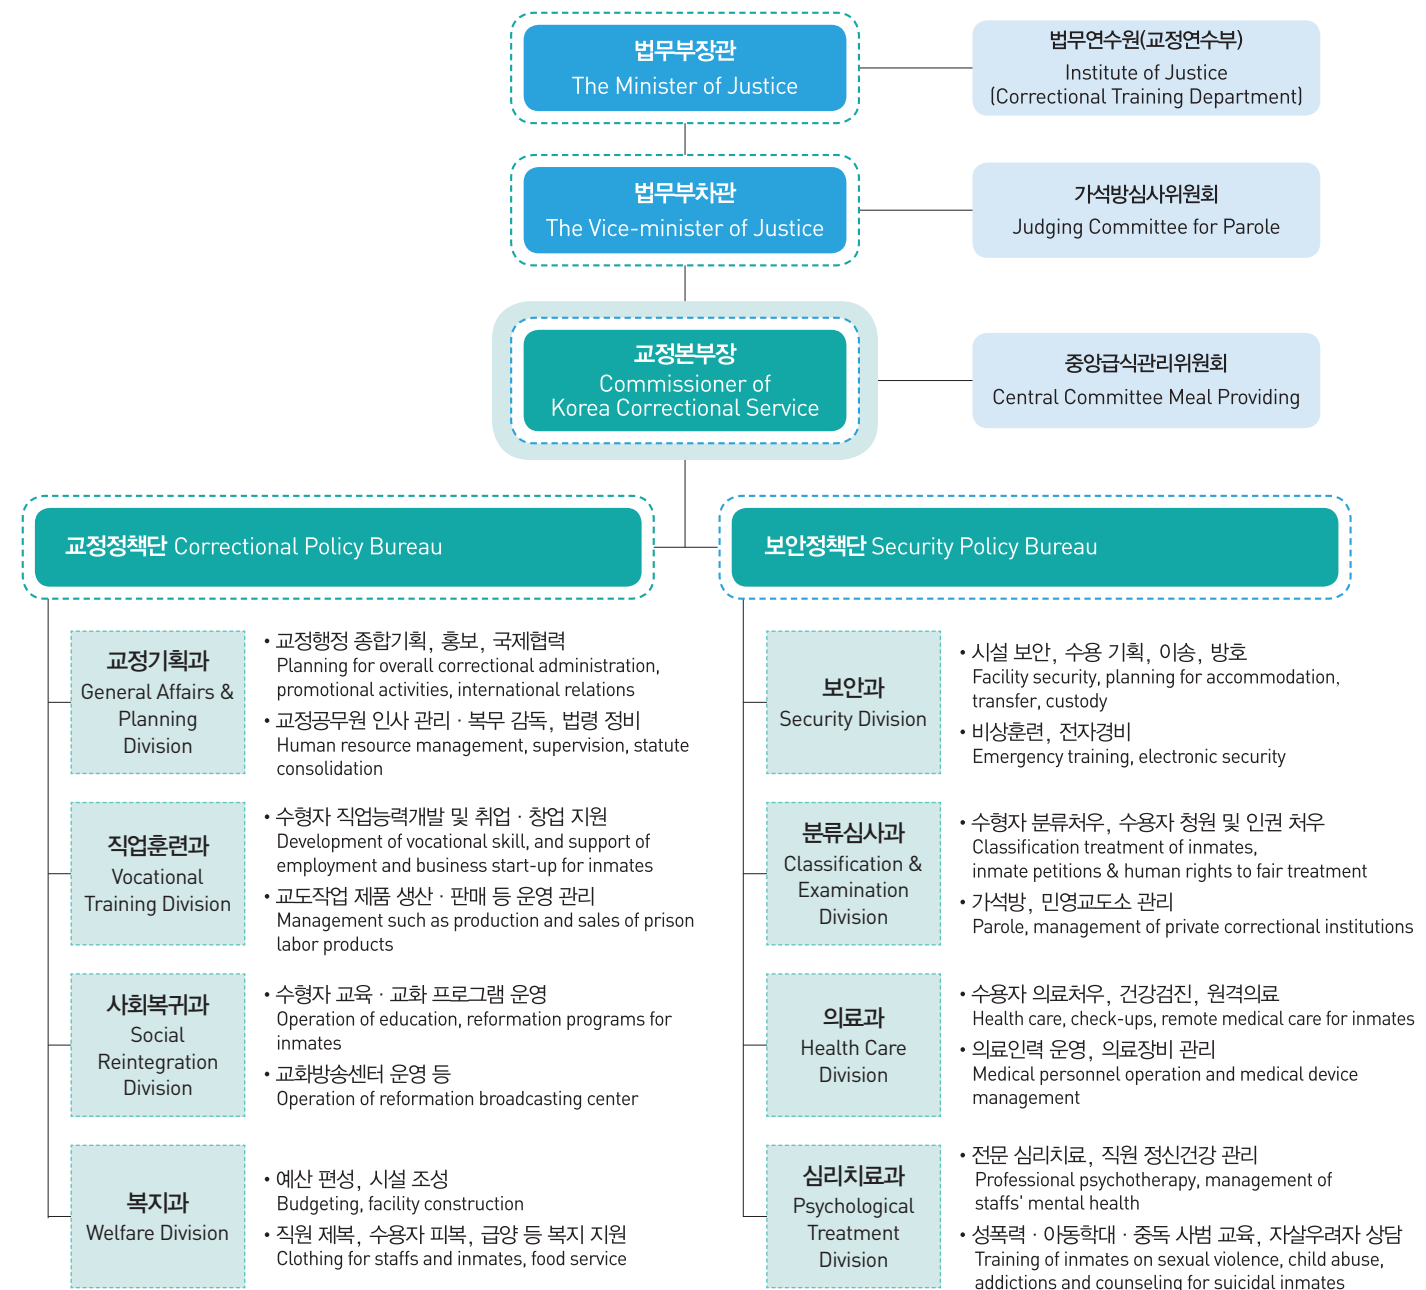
법무부장관
The Minister of Justice

법무연수원(교정연수부)
Institute of Justice
(Correctional Training Department)

법무부차관
The Vice-minister of Justice

가석방심사위원회
Judging Committee for Parole

교정본부장
Commissioner of
Korea Correctional Service

중앙급식관리위원회
Central Committee Meal Providing

교정정책단 Correctional Policy Bureau

교정기획과
General Affairs & Planning Division

• 교정행정 종합기획, 홍보, 국제협력
Planning for overall correctional administration, promotional activities, international relations
• 교정공무원 인사 관리 · 복무 감독, 법령 정비
Human resource management, supervision, statute consolidation

직업훈련과
Vocational Training Division

• 수형자 직업능력개발 및 취업 · 창업 지원
Development of vocational skill, and support of employment and business start-up for inmates
• 교도작업 제품 생산 · 판매 등 운영 관리
Management such as production and sales of prison labor products

사회복귀과
Social Reintegration Division

• 수형자 교육 · 교화 프로그램 운영
Operation of education, reformation programs for inmates
• 교화방송센터 운영 등
Operation of reformation broadcasting center

복지과
Welfare Division

• 예산 편성, 시설 조성
Budgeting, facility construction
• 직원 제복, 수용자 피복, 급양 등 복지 지원
Clothing for staffs and inmates, food service

보안정책단 Security Policy Bureau

보안과
Security Division

• 시설 보안, 수용 기획, 이송, 방호
Facility security, planning for accommodation, transfer, custody
• 비상훈련, 전자경비
Emergency training, electronic security

분류심사과
Classification & Examination Division

• 수형자 분류처우, 수용자 청원 및 인권 처우
Classification treatment of inmates, inmate petitions & human rights to fair treatment
• 가석방, 민영교도소 관리
Parole, management of private correctional institutions

의료과
Health Care Division

• 수용자 의료처우, 건강검진, 원격의료
Health care, check-ups, remote medical care for inmates
• 의료인력 운영, 의료장비 관리
Medical personnel operation and medical device management

심리치료과
Psychological Treatment Division

• 전문 심리치료, 직원 정신건강 관리
Professional psychotherapy, management of staffs' mental health
• 성폭력 · 아동학대 · 중독 사범 교육, 자살우려자 상담
Training of inmates on sexual violence, child abuse, addictions and counseling for suicidal inmates